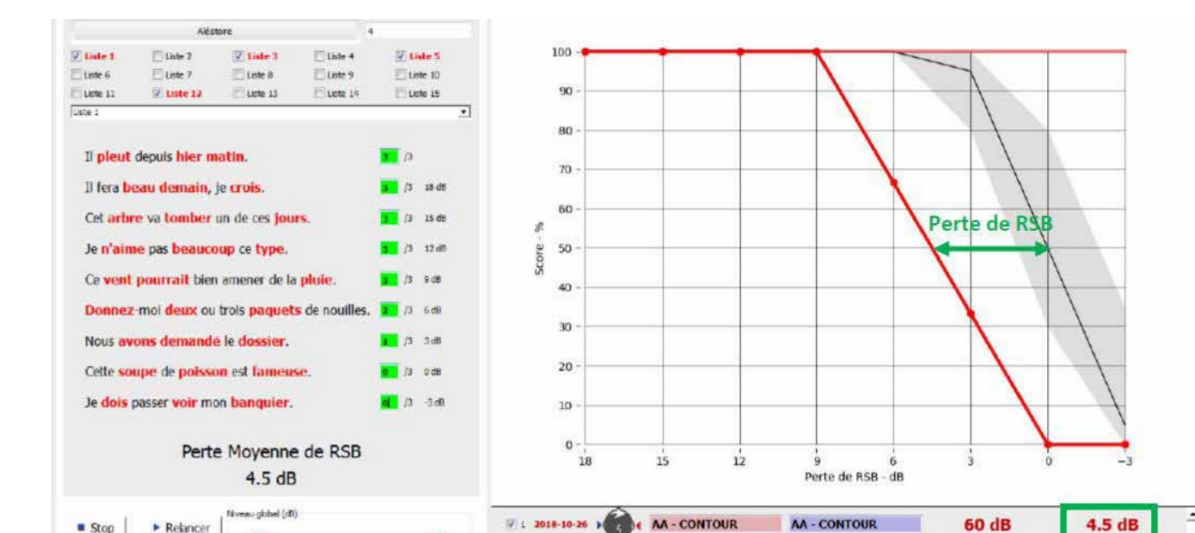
Aléatoire 4

Liste 1 Liste 2 Liste 3 Liste 4 Liste 5
Liste 6 Liste 7 Liste 8 Liste 9 Liste 10
Liste 11 Liste 12 Liste 13 Liste 14 Liste 15
Liste 1

Il pleut depuis hier matin. 3 /3
Il fera beau demain, je crois. 3 /3 18 dB
Cet arbre va tomber un de ces jours. 3 /3 15 dB
Je n'aime pas beaucoup ce type. 3 /3 12 dB
Ce vent pourrait bien amener de la pluie. 3 /3 9 dB
Donnez-moi deux ou trois paquets de nouilles. 2 /3 6 dB
Nous avons demandé le dossier. 1 /3 3 dB
Cette soupe de poisson est fameuse. 0 /3 0 dB
Je dois passer voir mon banquier. 0 /3 -3 dB

Perte Moyenne de RSB
4.5 dB

Stop Relancer Niveau global (dB)

100
90
80
70
60
50
40
30
20
10
0
Score - %
Perte de RSB
18 15 12 9 6 3 0 −3
Perte de RSB - dB

1 2018-10-26 AA - CONTOUR AA - CONTOUR 60 dB 4.5 dB